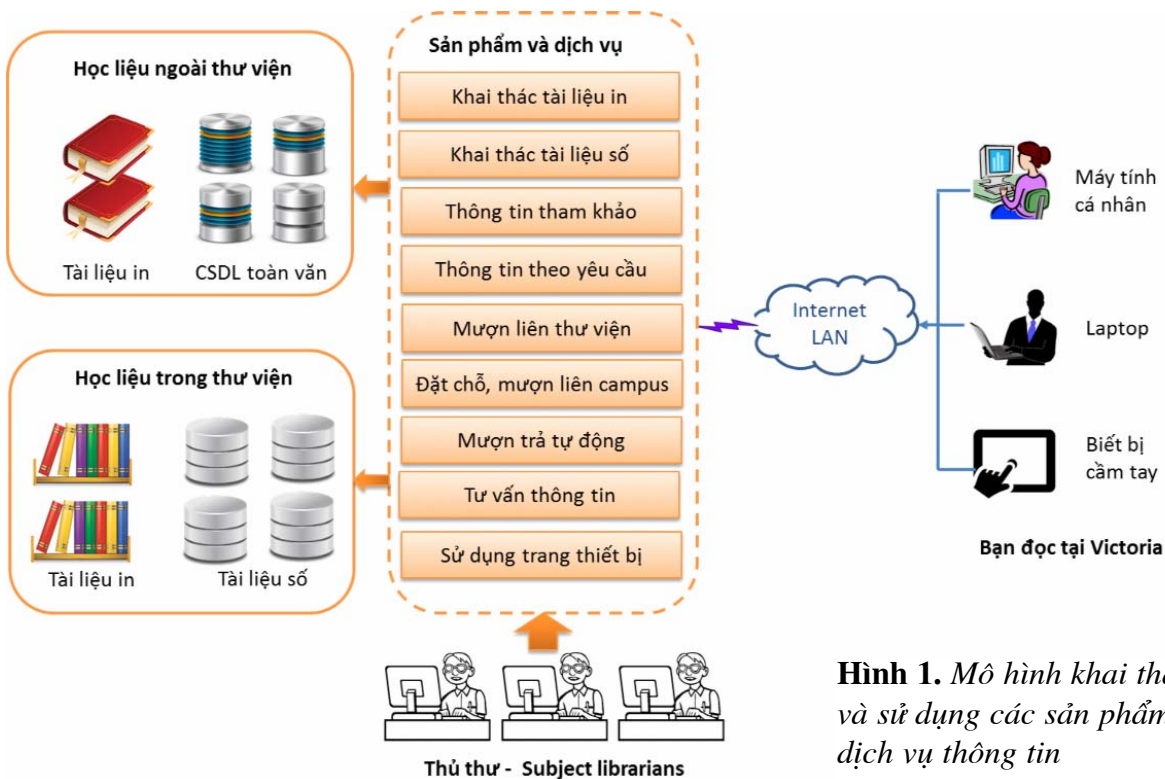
Học liệu ngoài thư viện

Tài liệu in

CSDL toàn văn

Học liệu trong thư viện

Tài liệu in

Tài liệu số

Sản phẩm và dịch vụ

Khai thác tài liệu in

Khai thác tài liệu số

Thông tin tham khảo

Thông tin theo yêu cầu

Mượn liên thư viện

Đặt chỗ, mượn liên campus

Mượn trả tự động

Tư vấn thông tin

Sử dụng trang thiết bị

Thủ thư - Subject librarians

Internet LAN

Máy tính cá nhân

Laptop

Biết bị cầm tay

Bạn đọc tại Victoria

**Hình 1.** *Mô hình khai th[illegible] và sử dụng các sản phẩm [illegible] dịch vụ thông tin*